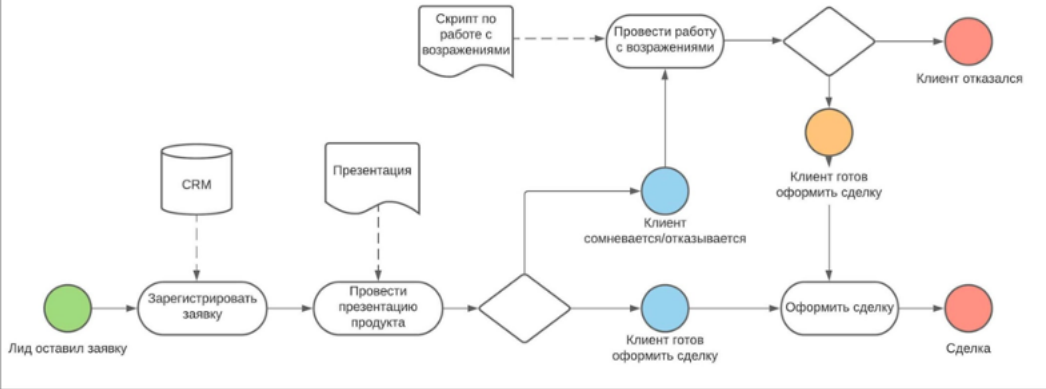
Скрипт по работе с возражениями

Провести работу с возражениями

Клиент отказался

CRM

Презентация

Клиент готов оформить сделку

Клиент сомневается/отказывается

Лид оставил заявку

Зарегистрировать заявку

Провести презентацию продукта

Клиент готов оформить сделку

Оформить сделку

Сделка